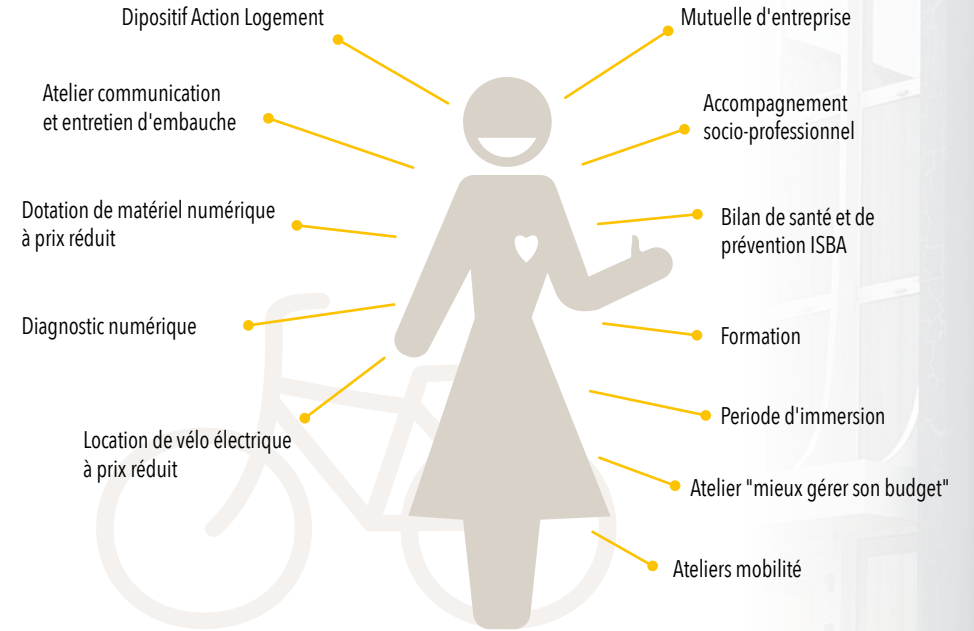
Dipositif Action Logement

Mutuelle d'entreprise

Atelier communication et entretien d'embauche

Accompagnement socio-professionnel

Dotation de matériel numérique à prix réduit

Bilan de santé et de prévention ISBA

Diagnostic numérique

Formation

Periode d'immersion

Location de vélo électrique à prix réduit

Atelier "mieux gérer son budget"

Ateliers mobilité